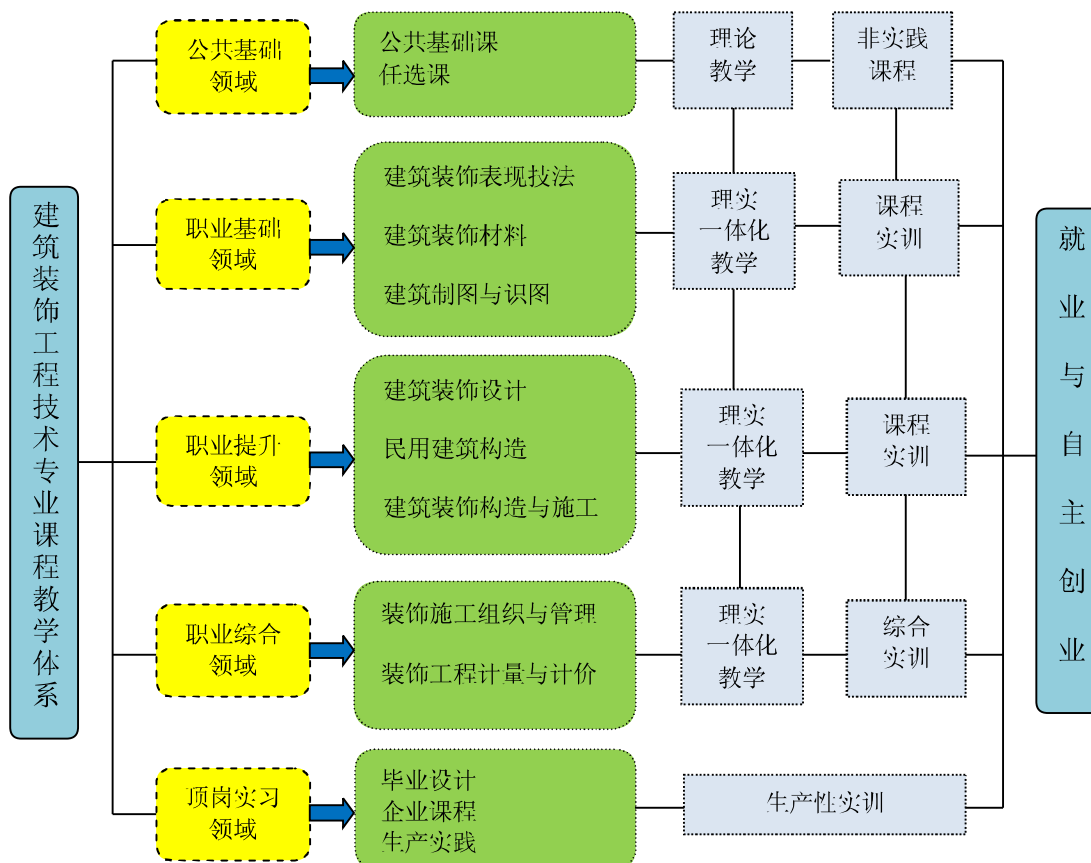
建筑装饰工程技术专业课程教学体系

公共基础领域

公共基础课
任选课

理论教学

非实践课程

职业基础领域

建筑装饰表现技法
建筑装饰材料
建筑制图与识图

理实一体化教学

课程实训

职业提升领域

建筑装饰设计
民用建筑构造
建筑装饰构造与施工

理实一体化教学

课程实训

职业综合领域

装饰施工组织与管理
装饰工程计量与计价

理实一体化教学

综合实训

顶岗实习领域

毕业设计
企业课程
生产实践

生产性实训

就业与自主创业